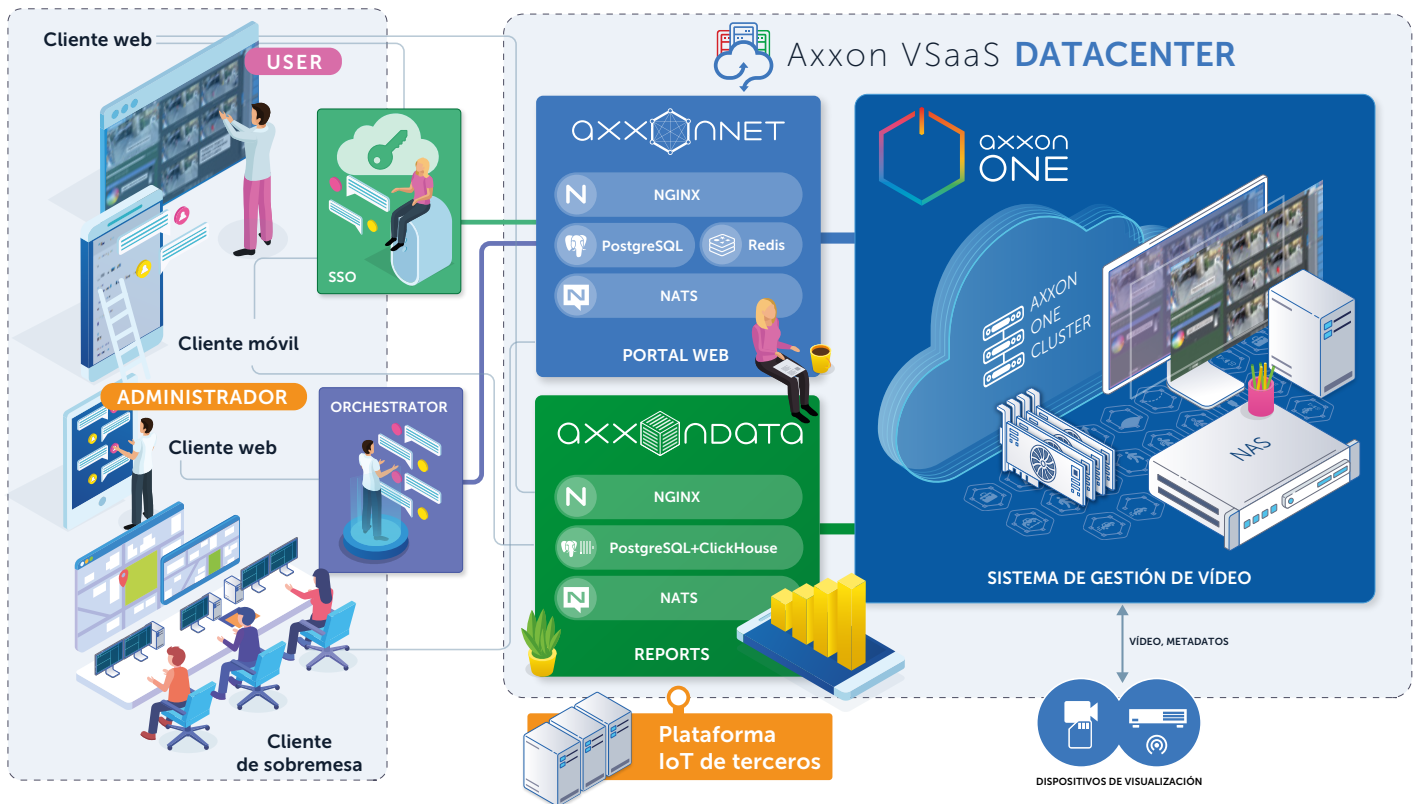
Cliente web

USER

SSO

Cliente móvil

ADMINISTRADOR

Cliente web

ORCHESTRATOR

Cliente de sobremesa

Axxon VSaaS DATACENTER

axxonnet

NGINX

PostgreSQL

Redis

NATS

PORTAL WEB

axxondata

NGINX

PostgreSQL+ClickHouse

NATS

REPORTS

axxon ONE

AXXON ONE CLUSTER

NAS

SISTEMA DE GESTIÓN DE VÍDEO

VÍDEO, METADATOS

DISPOSITIVOS DE VISUALIZACIÓN

Plataforma IoT de terceros